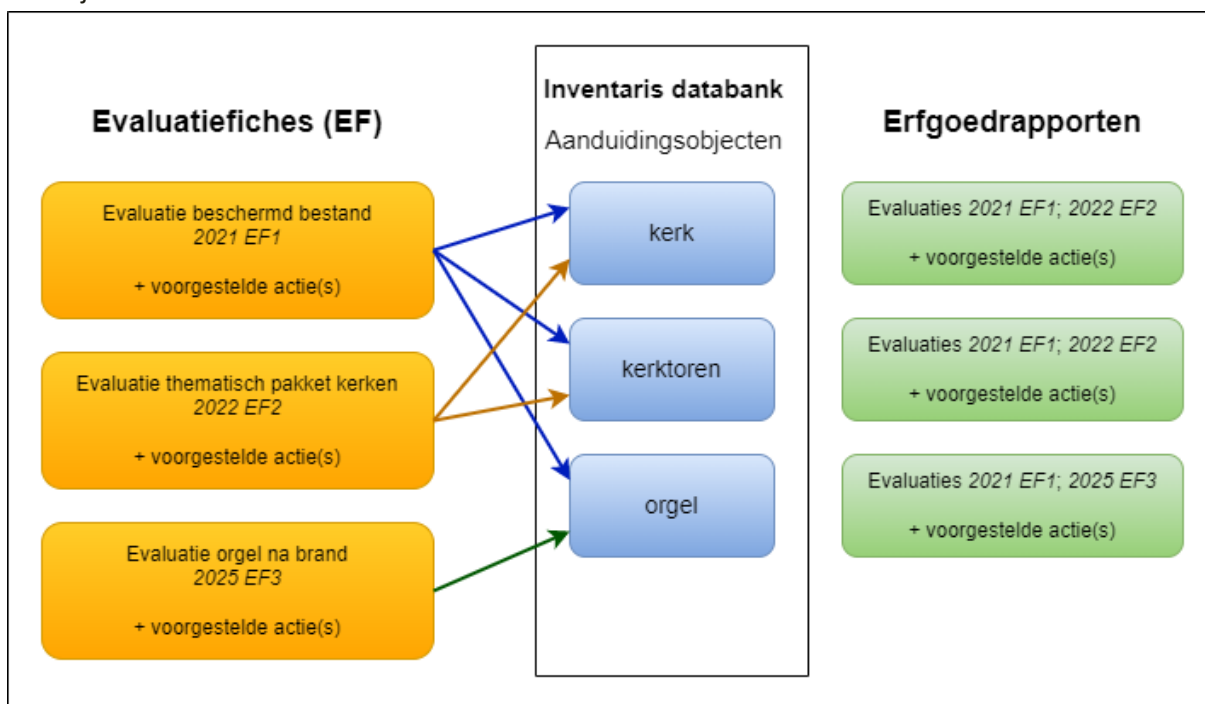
Evaluatiefiches (EF)

Evaluatie beschermd bestand
2021 EF1

+ voorgestelde actie(s)

Evaluatie thematisch pakket kerken
2022 EF2

+ voorgestelde actie(s)

Evaluatie orgel na brand
2025 EF3

+ voorgestelde actie(s)

Inventaris databank

Aanduidingsobjecten

kerk

kerktoren

orgel

Erfgoedrapporten

Evaluaties 2021 EF1; 2022 EF2

+ voorgestelde actie(s)

Evaluaties 2021 EF1; 2022 EF2

+ voorgestelde actie(s)

Evaluaties 2021 EF1; 2025 EF3

+ voorgestelde actie(s)